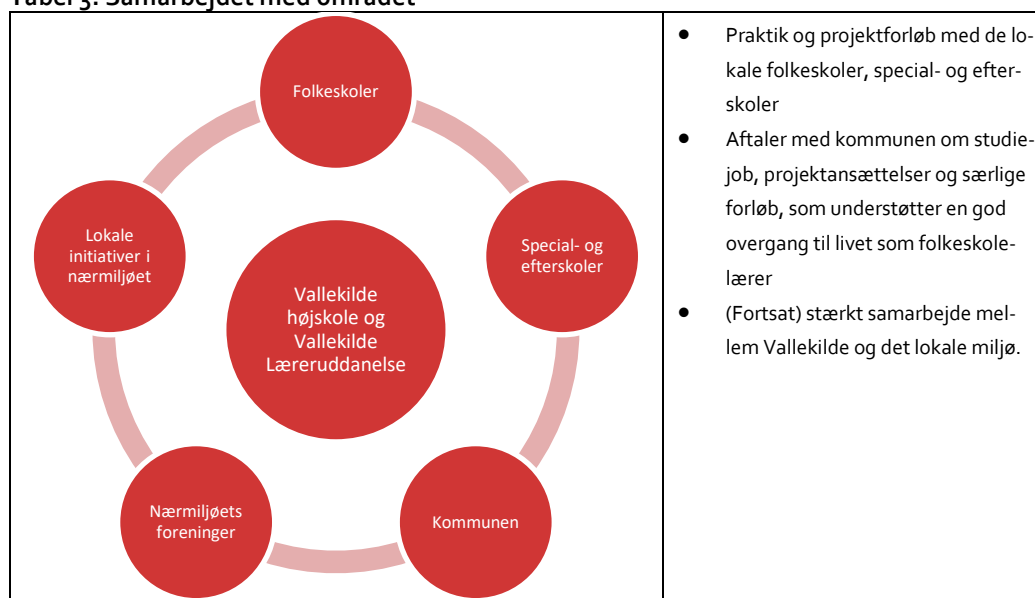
Tabel 3: Samarbejdet med området

| | |
|---|---|
| Folkeskoler<br>Special- og efterskoler<br>Kommunen<br>Nærmiljøets foreninger<br>Lokale initiativer i nærmiljøet<br>Vallekilde højskole og Vallekilde Læreruddanelse | • Praktik og projektforløb med de lokale folkeskoler, special- og efterskoler<br>• Aftaler med kommunen om studiejob, projektansættelser og særlige forløb, som understøtter en god overgang til livet som folkeskolelærer<br>• (Fortsat) stærkt samarbejde mellem Vallekilde og det lokale miljø. |